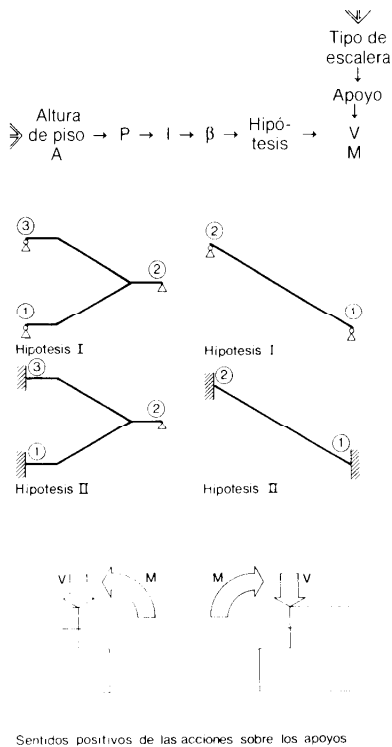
Tipo de escalera
↓
Apoyo
↓
Altura de piso A → P → l → β → Hipótesis → V M

③
②
①
Hipotesis I

②
①
Hipotesis I

③
②
①
Hipotesis II

②
①
Hipotesis II

V M

M V

Sentidos positivos de las acciones sobre los apoyos